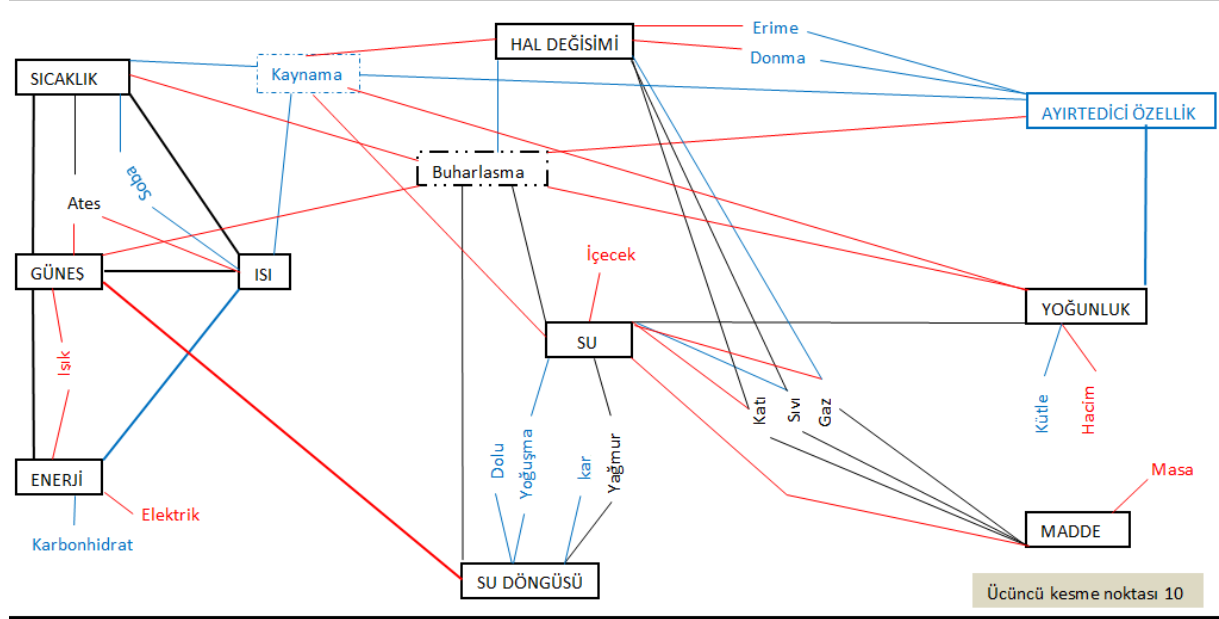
HAL DEĞİŞİMİ
Erime
Donma
SICAKLIK
Kaynama
AYIRTEDİCİ ÖZELLİK
Buharlasma
Soba
Ates
GÜNEŞ
ISI
İçecek
YOĞUNLUK
SU
Işık
Katı
Sıvı
Gaz
Kütle
Hacim
ENERJİ
Dolu
Yoğuşma
kar
Yağmur
Masa
Elektrik
MADDE
Karbonhidrat
SU DÖNGÜSÜ
Üçüncü kesme noktası 10